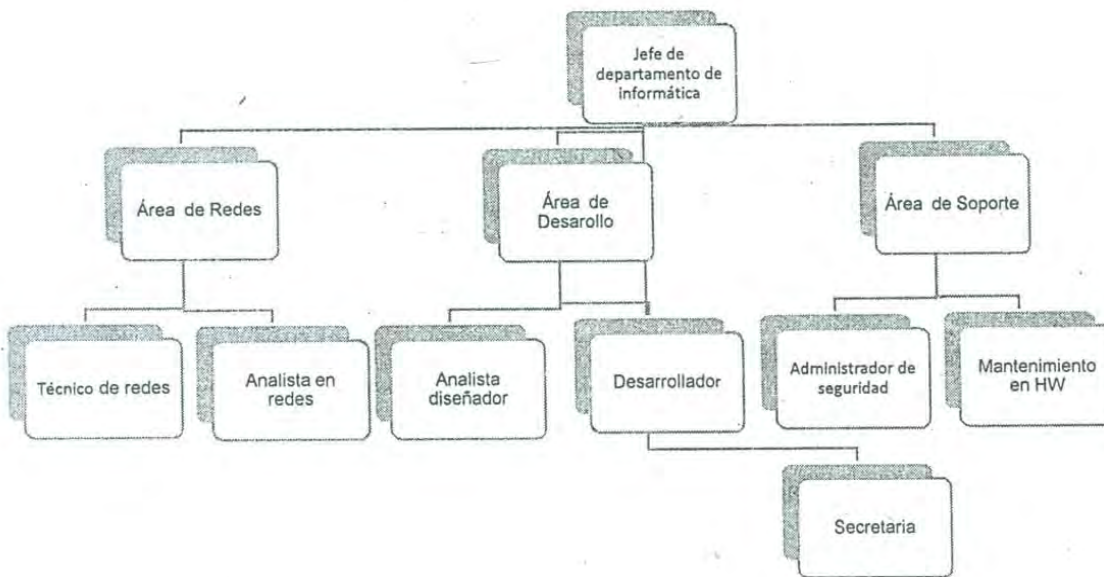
Jefe de departamento de informática

Área de Redes

Área de Desarollo

Área de Soporte

Técnico de redes

Analista en redes

Analista diseñador

Desarrollador

Administrador de seguridad

Mantenimiento en HW

Secretaria